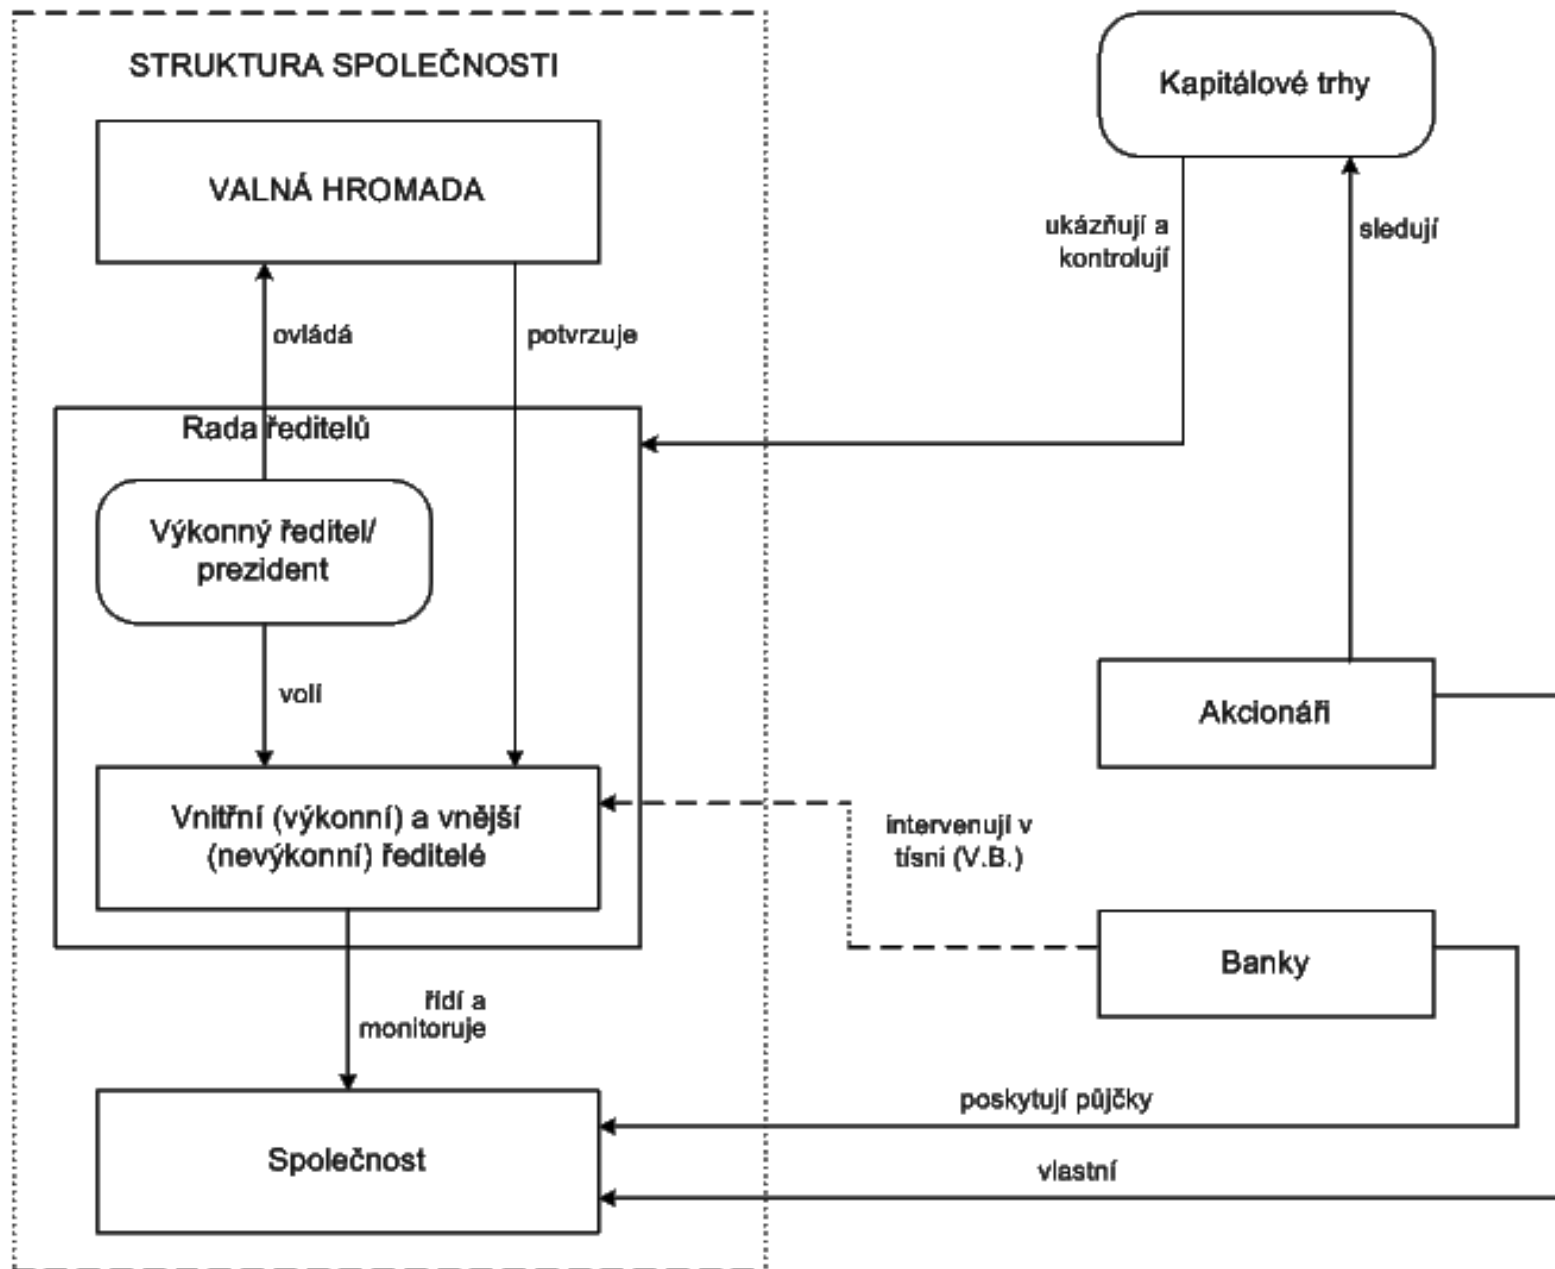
STRUKTURA SPOLEČNOSTI

VALNÁ HROMADA

ovládá

potvrzuje

Rada ředitelů

Výkonný ředitel/ prezident

volí

Vnitřní (výkonní) a vnější (nevýkonní) ředitelé

řídí a monitoruje

Společnost

Kapitálové trhy

ukázňují a kontrolují

sledují

Akcionáři

intervenují v tísni (V.B.)

Banky

poskytují půjčky

vlastní